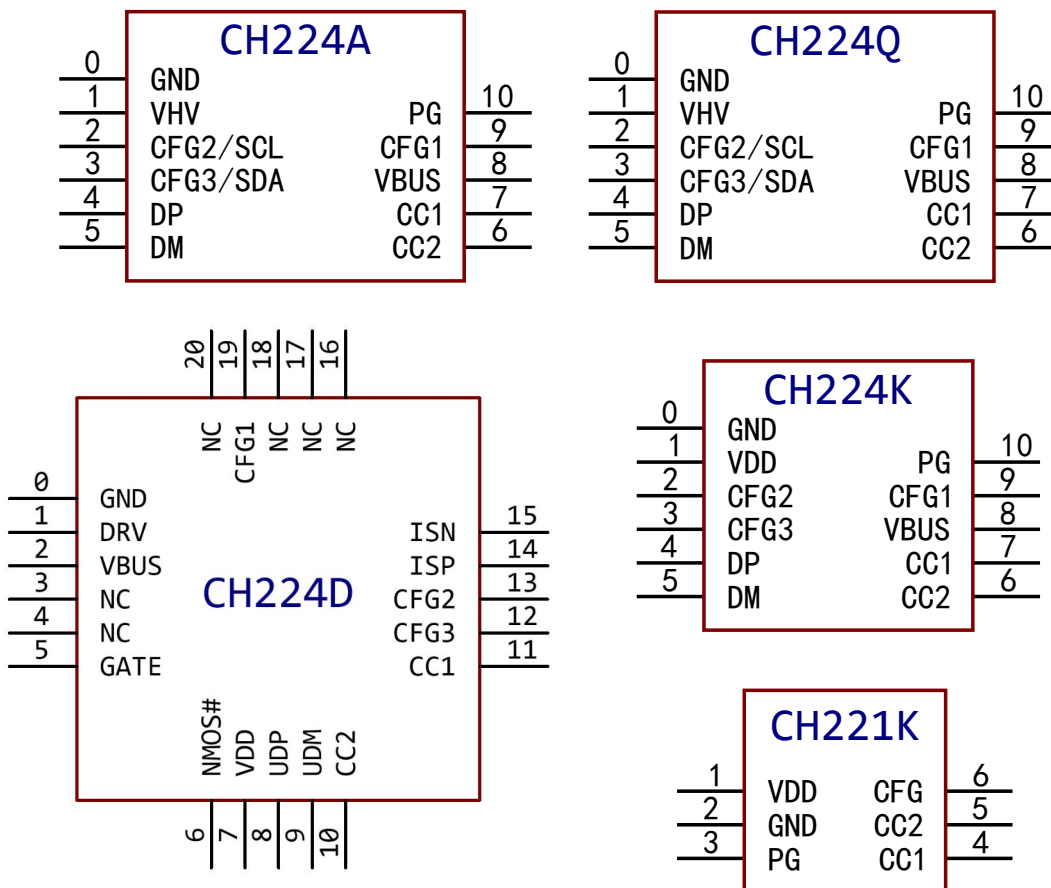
CH224A
0 GND
1 VHV
2 CFG2/SCL
3 CFG3/SDA
4 DP
5 DM
PG 10
CFG1 9
VBUS 8
CC1 7
CC2 6

CH224Q
0 GND
1 VHV
2 CFG2/SCL
3 CFG3/SDA
4 DP
5 DM
PG 10
CFG1 9
VBUS 8
CC1 7
CC2 6

CH224D
20 NC
19 CFG1
18 NC
17 NC
16 NC
0 GND
1 DRV
2 VBUS
3 NC
4 NC
5 GATE
ISN 15
ISP 14
CFG2 13
CFG3 12
CC1 11
6 NMOS#
7 VDD
8 UDP
9 UDM
10 CC2

CH224K
0 GND
1 VDD
2 CFG2
3 CFG3
4 DP
5 DM
PG 10
CFG1 9
VBUS 8
CC1 7
CC2 6

CH221K
1 VDD
2 GND
3 PG
CFG 6
CC2 5
CC1 4